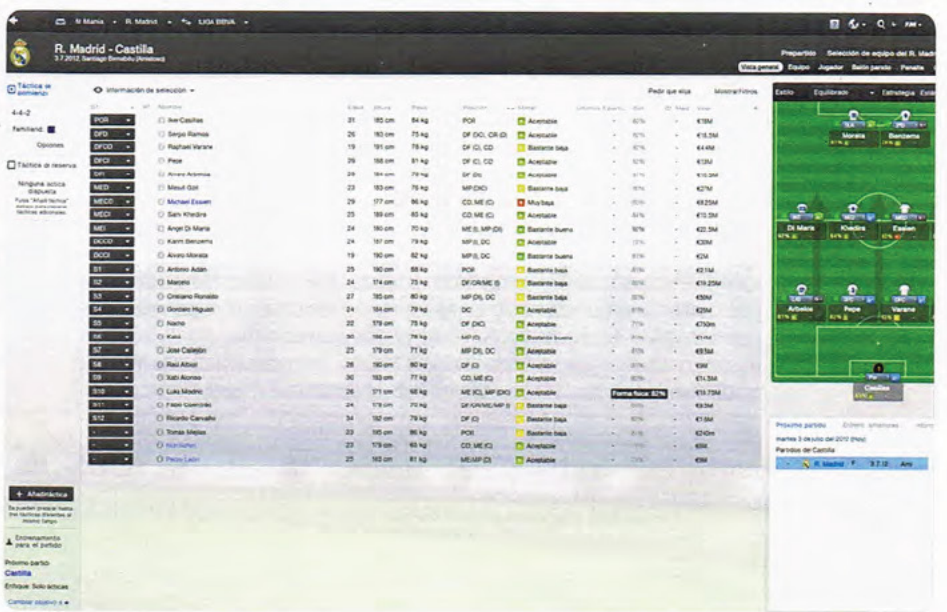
N Mania · R. Madrid · LIGA BBVA

R. Madrid - Castilla
3.7.2012, Santiago Bernabéu (Amistoso)

Prepartido · Selección de equipo del R. Madrid
Vista general · Equipo · Jugador · Balón parado · Penalts

Táctica al comienzo
4-4-2
Familiarid.
Opciones
Táctica de reserva
Ninguna táctica disponible

Información de selección

Pedir que elija · Mostrar/Filtros

| | Nombre | Edad | Altura | Peso | Posición | Moral | Forma | Valor |
|---|---|---|---|---|---|---|---|---|
| POR | Iker Casillas | 31 | 185 cm | 84 kg | POR | Aceptable | 82% | €18M |
| DFD | Sergio Ramos | 26 | 183 cm | 75 kg | DF DIC), CR (D) | Aceptable | 82% | €18,5M |
| DFCD | Raphaël Varane | 19 | 191 cm | 78 kg | DF (C), CD | Bastante baja | | €4,6M |
| DFCI | Pepe | 29 | 188 cm | 81 kg | DF (C), CD | Aceptable | | €13M |
| DFI | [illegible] | | | | | Aceptable | | |
| MED | Mesut Özil | 23 | 183 cm | 70 kg | MP(DIC) | Bastante baja | | €27M |
| MECD | Michael Essien | 29 | 177 cm | 86 kg | CD, ME (C) | Muy baja | | €8,25M |
| MECI | Sami Khedira | 25 | 189 cm | 83 kg | CD, ME (C) | Aceptable | | €10,5M |
| MEI | Ángel Di María | 24 | 180 cm | 70 kg | ME (I), MP (DI) | Bastante buena | | €22,5M |
| DCCD | Karim Benzema | 24 | 187 cm | 79 kg | MP (I), DC | Aceptable | | €30M |
| DCCI | Álvaro Morata | 19 | 190 cm | 82 kg | MP (I), DC | Bastante buena | | €2M |
| S1 | Antonio Adán | 25 | 190 cm | 88 kg | POR | Bastante baja | | €2,1M |
| S2 | Marcelo | 24 | 174 cm | 75 kg | DF/CR/ME (I) | Bastante baja | | €19,25M |
| S3 | Cristiano Ronaldo | 27 | 185 cm | 80 kg | MP (DI), DC | Bastante baja | | €50M |
| S4 | Gonzalo Higuaín | 24 | 184 cm | 79 kg | DC | Aceptable | | €25M |
| S5 | Nacho | 22 | 179 cm | 75 kg | DF (DC) | Aceptable | | €750m |
| S6 | Kaká | 30 | | | | Bastante buena | | |
| S7 | José Callejón | 25 | 179 cm | 71 kg | MP (DI), DC | Aceptable | | €9,5M |
| S8 | Raúl Albiol | 26 | 190 cm | 80 kg | DF (C) | Aceptable | | €9M |
| S9 | Xabi Alonso | 30 | 183 cm | 77 kg | CD, ME (C) | Aceptable | | €14,5M |
| S10 | Luka Modrić | 26 | 171 cm | 68 kg | ME (C), MP (DIC) | Aceptable | Forma física: 82% | €19,75M |
| S11 | Fábio Coentrão | 24 | 179 cm | 70 kg | DF/CR/ME/MP (I) | Bastante baja | | €9,5M |
| S12 | Ricardo Carvalho | 34 | 182 cm | 78 kg | DF (C) | Bastante baja | | €1,6M |
| - | Tomás Mejías | 23 | 195 cm | 86 kg | POR | Bastante baja | | €240m |
| - | Nuri Şahin | 23 | 178 cm | 65 kg | CD, ME (C) | Aceptable | | €6M |
| - | Pedro León | 25 | 182 cm | 81 kg | ME/MP (D) | Aceptable | | €6M |

Añadir táctica
Entrenamiento para el partido
Próximo partido: Castilla
Enfoque: Solo tácticas
Cambiar objetivo a

Estilo · Equilibrado · Estrategia
Morata · Benzema · Di María · Khedira · Essien · Arbeloa · Pepe · Varane · Casillas

Próximo partido · Enfrent. anteriores
martes 3 de julio del 2012 (Hoy)
Partidos de Castilla
R. Madrid · 3.7.12 · Ami